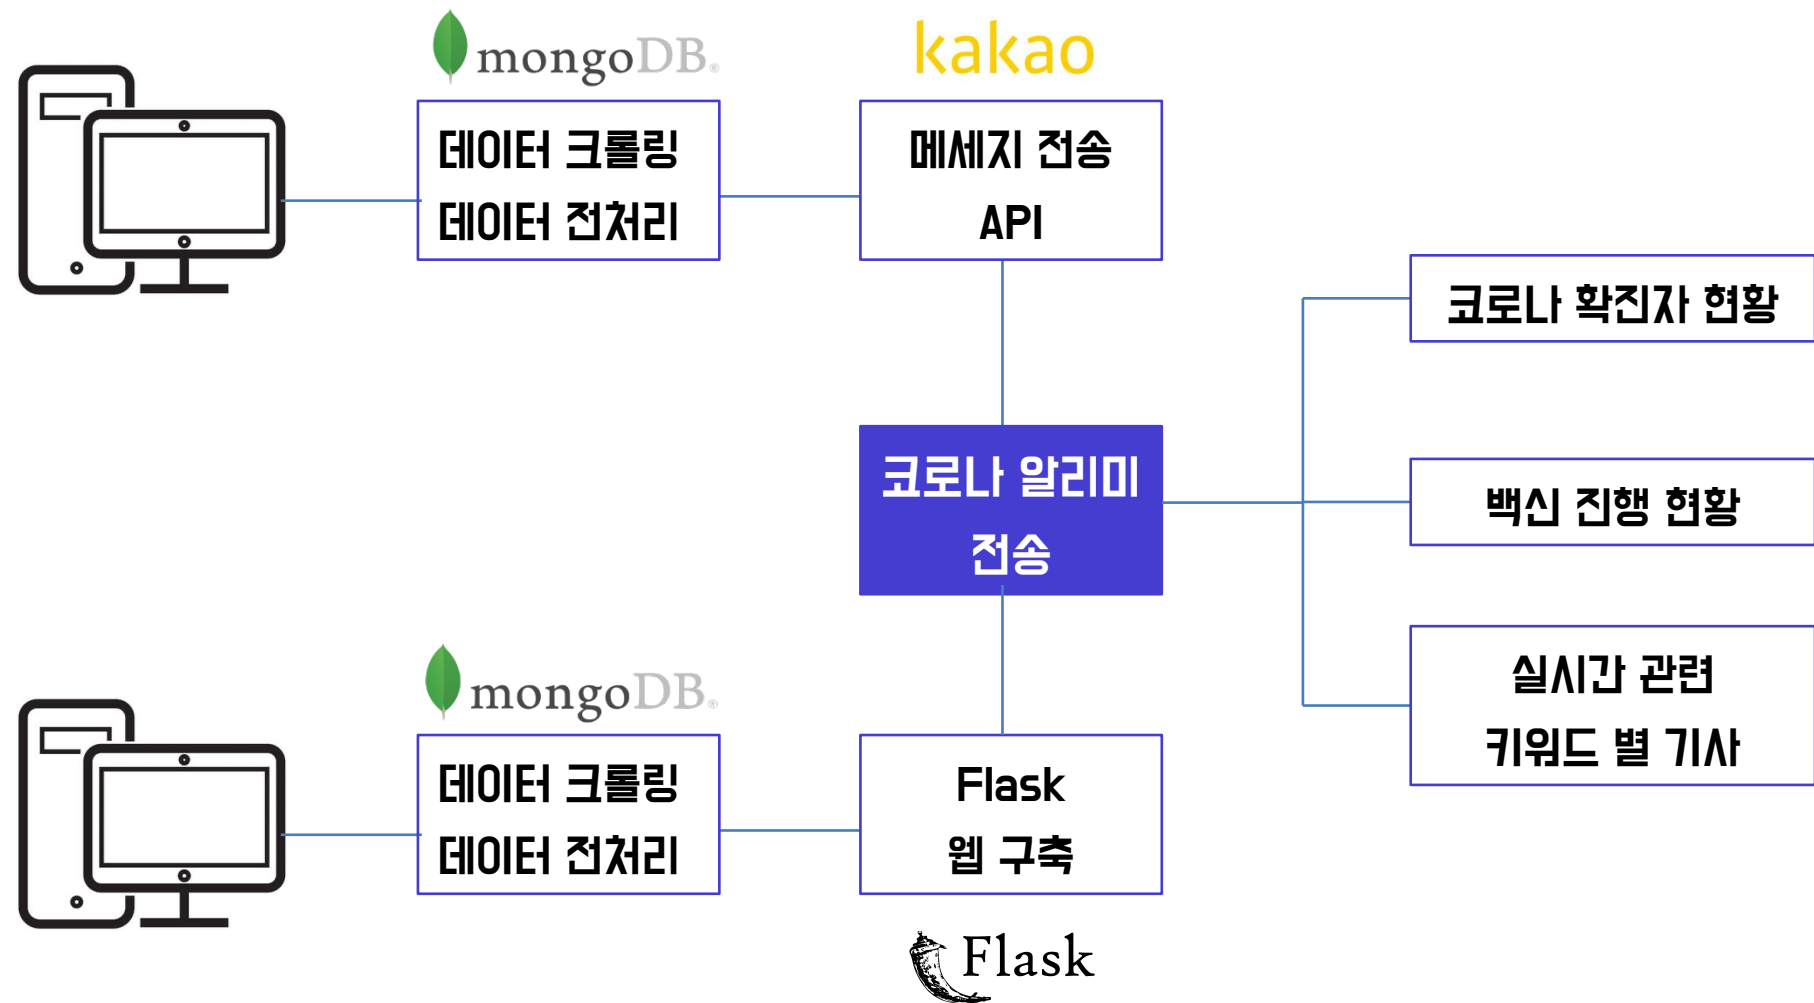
mongoDB.

데이터 크롤링
데이터 전처리

kakao

메세지 전송
API

코로나 확진자 현황

코로나 알리미
전송

백신 진행 현황

실시간 관련
키워드 별 기사

mongoDB.

데이터 크롤링
데이터 전처리

Flask
웹 구축

Flask